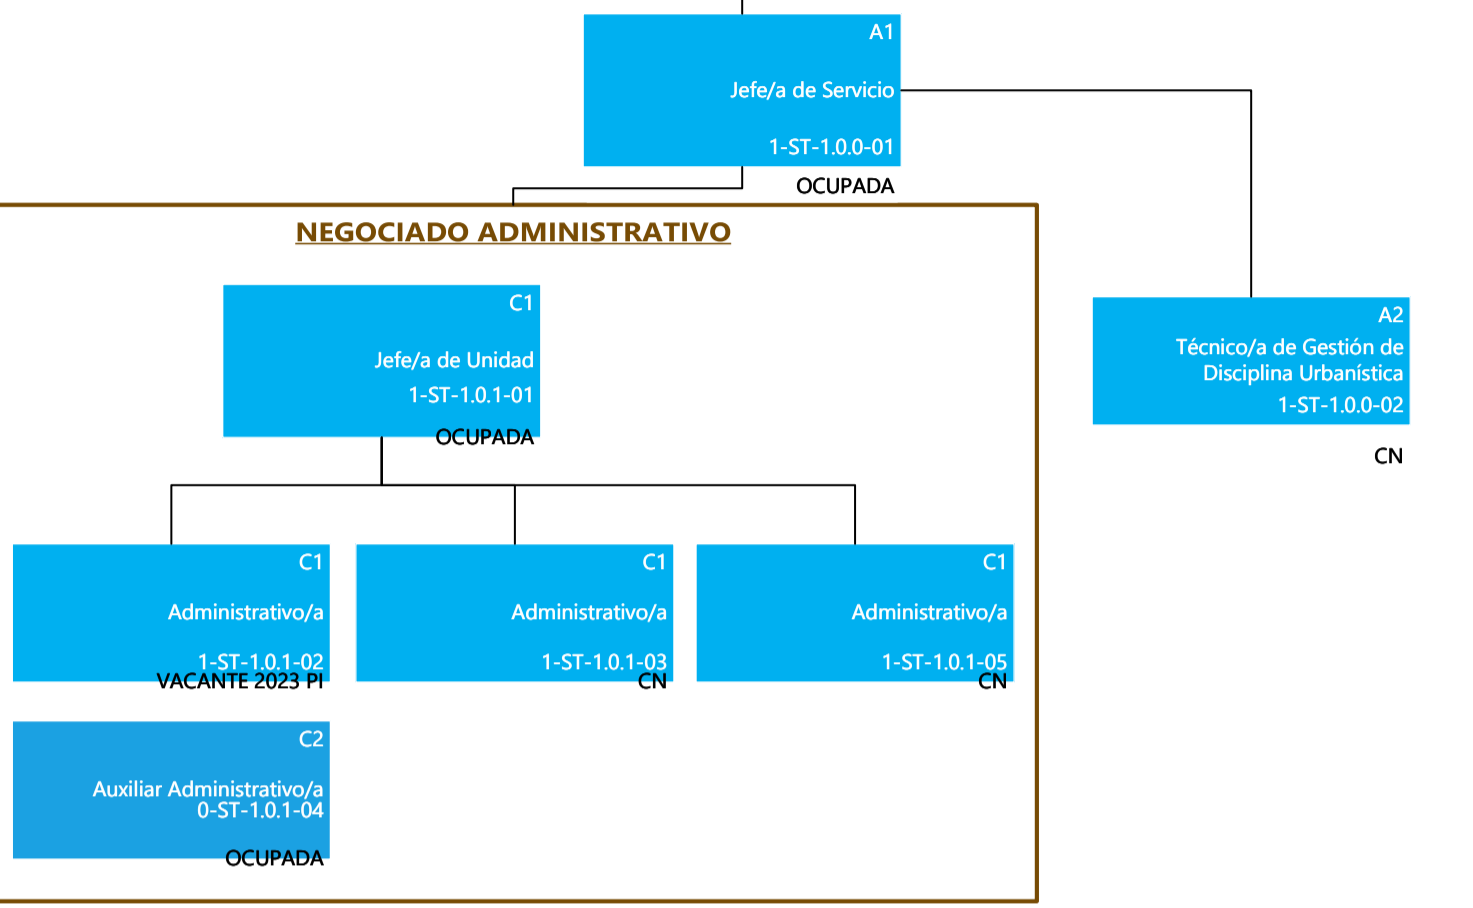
A1

Jefe/a de Servicio

1-ST-1.0.0-01

OCUPADA

NEGOCIADO ADMINISTRATIVO

C1

Jefe/a de Unidad

1-ST-1.0.1-01

OCUPADA

A2

Técnico/a de Gestión de Disciplina Urbanística

1-ST-1.0.0-02

CN

C1

Administrativo/a

1-ST-1.0.1-02

VACANTE 2023 PI

C1

Administrativo/a

1-ST-1.0.1-03

CN

C1

Administrativo/a

1-ST-1.0.1-05

CN

C2

Auxiliar Administrativo/a

0-ST-1.0.1-04

OCUPADA